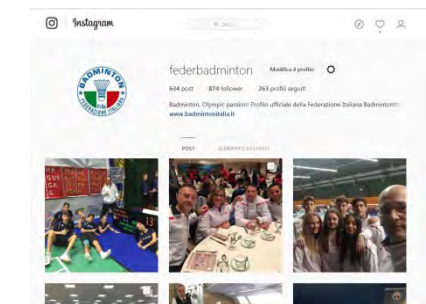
Instagram

Cerca

BADMINTON
FEDERAZIONE ITALIANA

federbadminton Modifica il profilo

634 post 874 follower 263 profili seguiti

Badminton, Olympic passion! Profilo ufficiale della Federazione Italiana Badminton!
www.badmintonitalia.it

POST ELEMENTI SALVATI